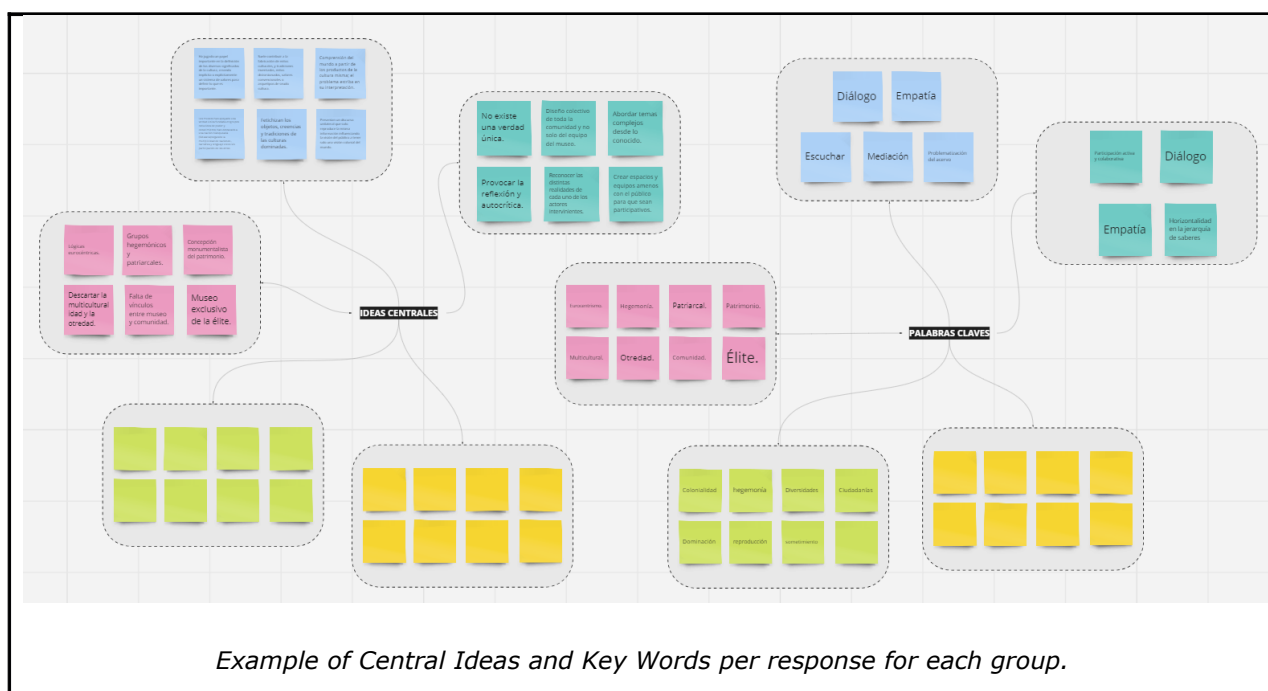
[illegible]

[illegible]

Comprensión del mundo a partir de los productos de la cultura, intentar el problema escrito en su interpretación.

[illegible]

Fetichizan los objetos, creencias y tradiciones de las culturas dominadas.

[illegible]

No existe una verdad única.

Diseño conjunto de toda la comunidad y no solo del equipo del museo.

Abordar temas complejos desde lo conocido.

Provocar la reflexión y autocrítica.

Reconocer las diversas realidades de cada uno de los actores intervinientes.

Crear espacios y equipos amenos con el público para que sean participativos.

Diálogo

Empatía

Escuchar

Mediación

Problematización del acervo

Participación activa y colaborativa

Diálogo

Empatía

Horizontalidad en la jerarquía de saberes

Lógicas eurocéntricas.

Grupos hegemónicos y patriarcales.

Concepción monumentalista del patrimonio.

Descartar la multiculturalidad y la otredad.

Falta de vínculos entre museo y comunidad.

Museo exclusivo de la élite.

IDEAS CENTRALES

Eurocentrismo.

Hegemonía.

Patriarcal.

Patrimonio.

Multicultural.

Otredad.

Comunidad.

Élite.

PALABRAS CLAVES

Colonialidad

hegemonía

Diversidades

Ciudadanías

Dominación

reproducción

sometimiento

Example of Central Ideas and Key Words per response for each group.